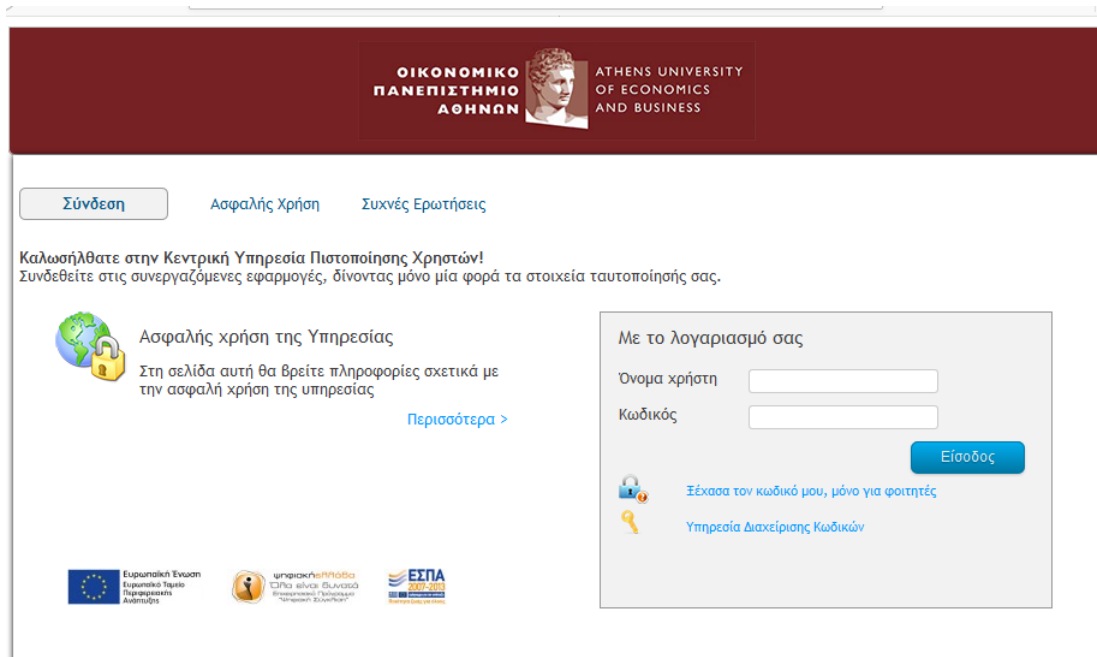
ΟΙΚΟΝΟΜΙΚΟ ΠΑΝΕΠΙΣΤΗΜΙΟ ΑΘΗΝΩΝ

ATHENS UNIVERSITY OF ECONOMICS AND BUSINESS

Σύνδεση

Ασφαλής Χρήση

Συχνές Ερωτήσεις

Καλωσήλθατε στην Κεντρική Υπηρεσία Πιστοποίησης Χρηστών!
Συνδεθείτε στις συνεργαζόμενες εφαρμογές, δίνοντας μόνο μία φορά τα στοιχεία ταυτοποίησής σας.

Ασφαλής χρήση της Υπηρεσίας

Στη σελίδα αυτή θα βρείτε πληροφορίες σχετικά με την ασφαλή χρήση της υπηρεσίας

Περισσότερα >

Με το λογαριασμό σας

Όνομα χρήστη

Κωδικός

Είσοδος

Ξέχασα τον κωδικό μου, μόνο για φοιτητές

Υπηρεσία Διαχείρισης Κωδικών

Ευρωπαϊκή Ένωση
Ευρωπαϊκό Ταμείο Περιφερειακής Ανάπτυξης

ψηφιακήελλάδα
Όλα είναι δυνατά
Επιχειρησιακό Πρόγραμμα "Ψηφιακή Σύγκλιση"

ΕΣΠΑ
2007-2013
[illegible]